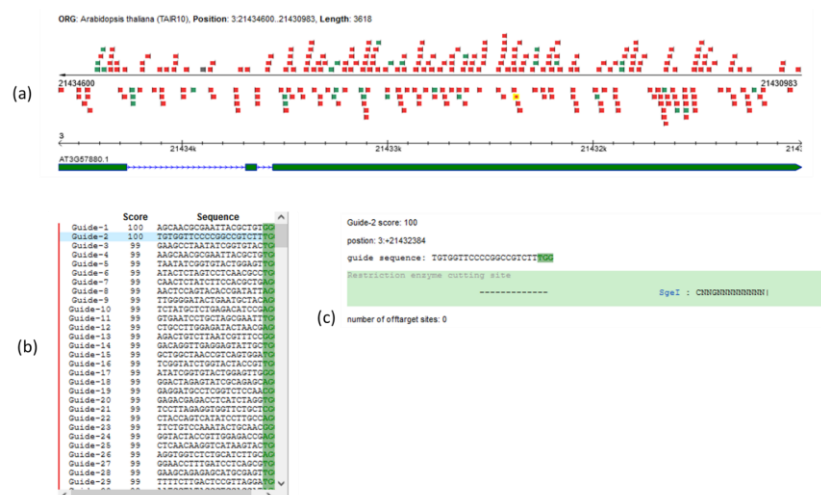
ORG: Arabidopsis thaliana (TAIR10), Position: 3:21434600..21430983, Length: 3618

(a)

21434600

21430983

3

21434k

21433k

21432k

2143

AT3G57880.1

(b)

| | Score | Sequence |
|---|---|---|
| Guide-1 | 100 | AGCAACGCGAATTACGCTGTGG |
| Guide-2 | 100 | TGTGGTTCCCCGGCCGTCTTGG |
| Guide-3 | 99 | GAAGCCTAATATCGGTGTACGG |
| Guide-4 | 99 | AAGCAACGCGAATTACGCTGTG |
| Guide-5 | 99 | TAATATCGGTGTACTGGAGTGG |
| Guide-6 | 99 | ATACTCTAGTCCTCAACGCCGG |
| Guide-7 | 99 | CAACTCTATCTTCCACGCTGGG |
| Guide-8 | 99 | AACTCCAGTACACCGATATTAG |
| Guide-9 | 99 | TTGGGGATACTGAATGCTACAG |
| Guide-10 | 99 | TCTATGCTCTGAGACATCCTGG |
| Guide-11 | 99 | GTGAATCCTGCTAGCGAATTGG |
| Guide-12 | 99 | CTGCCTTGGAGATACTAACGAG |
| Guide-13 | 99 | AGACTGTCTTAATCGTTTCCGG |
| Guide-14 | 99 | GACAGGTTGAGGAGTATTTCGG |
| Guide-15 | 99 | GCTGGCTAACCGTCAGTGGATG |
| Guide-16 | 99 | TCGGTATCTGGTACTACCGTTG |
| Guide-17 | 99 | ATATCGGTGTACTGGAGTTGGG |
| Guide-18 | 99 | GGACTAGAGTATCGCAGAGCAG |
| Guide-19 | 99 | GAGGATGCCTCGGTCTCCAACG |
| Guide-20 | 99 | GAGACGAGACCTCATCTAGGTG |
| Guide-21 | 99 | TCCTTAGAGGTGGTTCTGCTCG |
| Guide-22 | 99 | CTACCAGTCATATCCTTGCCAG |
| Guide-23 | 99 | TTCTGTCCAAATACTGCAACGG |
| Guide-24 | 99 | GGTACTACCGTTGGAGACCGAG |
| Guide-25 | 99 | CTCAACAAGGTCATAAGTACTG |
| Guide-26 | 99 | AGGTGGTCTCTGCATCTTGCGG |
| Guide-27 | 99 | GGAACCTTTGATCCTCAGCCTG |
| Guide-28 | 99 | GAAGCAGAGAGCATCGAGTTGG |
| Guide-29 | 99 | TTTTCTTGACTCCGTTAGGATG |

Guide-2 score: 100

postion: 3:+21432384

guide sequence: TGTGGTTCCCCGGCCGTCTTGG

Restriction enzyme cutting site

------------- SgeI : CNNGNNNNNNNNN|

(c)

number of offtarget sites: 0